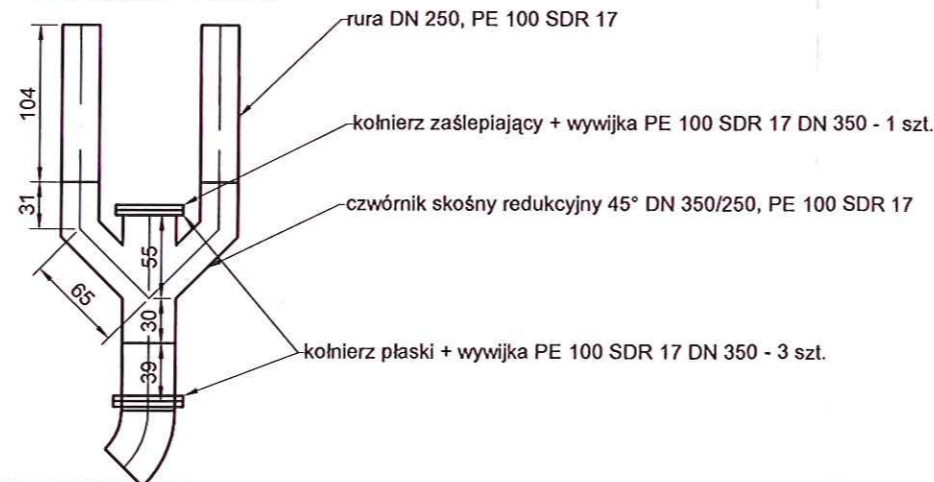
rura DN 250, PE 100 SDR 17

104

kołnierz zaślepiający + wywijka PE 100 SDR 17 DN 350 - 1 szt.

31

czwórnik skośny redukcyjny 45° DN 350/250, PE 100 SDR 17

55

65

30

kołnierz płaski + wywijka PE 100 SDR 17 DN 350 - 3 szt.

39